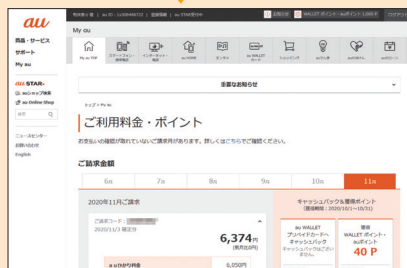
au

商品・サービス
サポート
My au

au STAR
auショップ検索
au Online Shop

ニュースセンター
企業情報
English

My au

My au TOP
スマートフォン・携帯電話
インターネット・電話
au WALLET
ショッピング

重要なお知らせ

トップ > My au

ご利用料金・ポイント

お支払いの確認が取れていないご請求月があります。詳しくはこちらでご確認ください。

ご請求金額

| 6月 | 7月 | 8月 | 9月 | 10月 | 11月 |
|---|---|---|---|---|---|

2020年11月ご請求

ご請求金額
2020/11/3 確定分

6,374円
(税込)

auひかり料金
6,050円

キャッシュバック&獲得ポイント
(獲得期間：2020/10/1～10/31)

au WALLET プリペイドカードへキャッシュバック

獲得 WALLET ポイント・auポイント
40 P